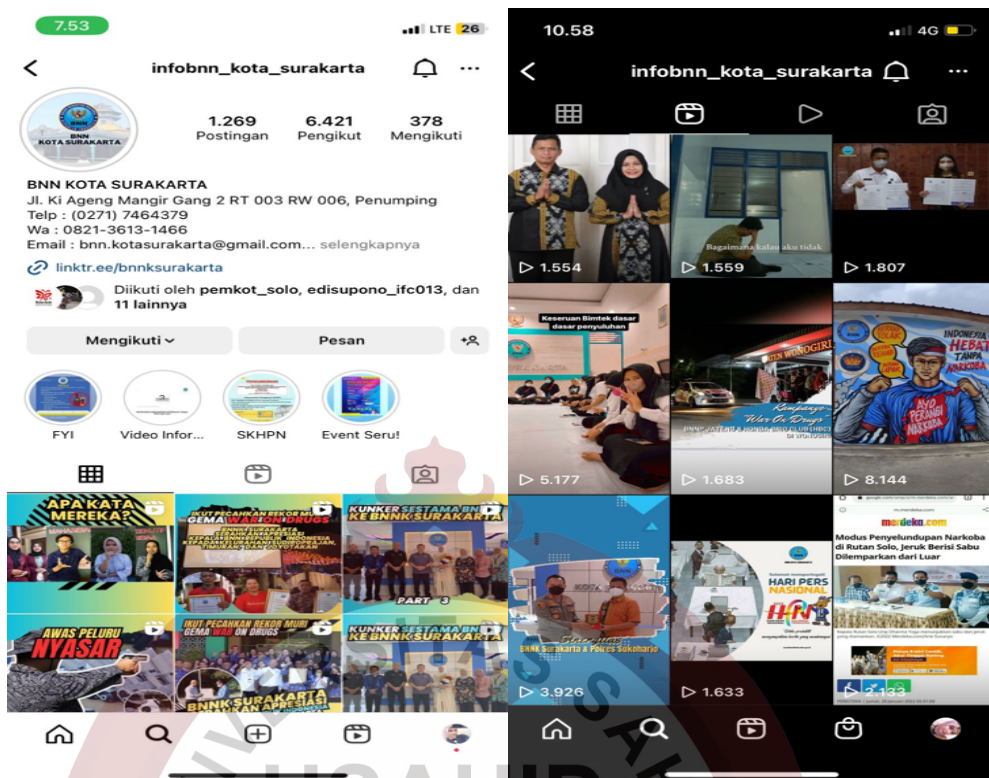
7.53
LTE 26
infobnn_kota_surakarta
BNN KOTA SURAKARTA
1.269 Postingan
6.421 Pengikut
378 Mengikuti
BNN KOTA SURAKARTA
Jl. Ki Ageng Mangir Gang 2 RT 003 RW 006, Penumping
Telp : (0271) 7464379
Wa : 0821-3613-1466
Email : bnn.kotasurakarta@gmail.com... selengkapnya
linktr.ee/bnnksurakarta
Diikuti oleh pemkot_solo, edisupono_ifc013, dan 11 lainnya
Mengikuti
Pesan
FYI
Video Infor...
SKHPN
Event Seru!
APA KATA MEREKA?
IKUT PECAHKAN REKOR MURI GEMA WAR ON DRUGS
KUNKER SESTAMA BNN KE BNNK SURAKARTA
PART 3
AWAS PELURU NYASAR
IKUT PECAHKAN REKOR MURI GEMA WAR ON DRUGS
BNNK SURAKARTA
KUNKER SESTAMA BNN KE BNNK SURAKARTA

10.58
4G
infobnn_kota_surakarta
1.554
Bagaimana kalau aku tidak
1.559
1.807
Keseruan Bimtek dasar dasar penyuluhan
5.177
Kampanye War On Drugs
1.683
INDONESIA HEBAT TANPA NARKOBA
AYO PERANGI NARKOBA
8.144
BNNK Surakarta & Polres Sukoharjo
3.926
HARI PERS NASIONAL
1.633
merdeka.com
Modus Penyelundupan Narkoba di Rutan Solo, Jeruk Berisi Sabu Dilemparkan dari Luar
2.133